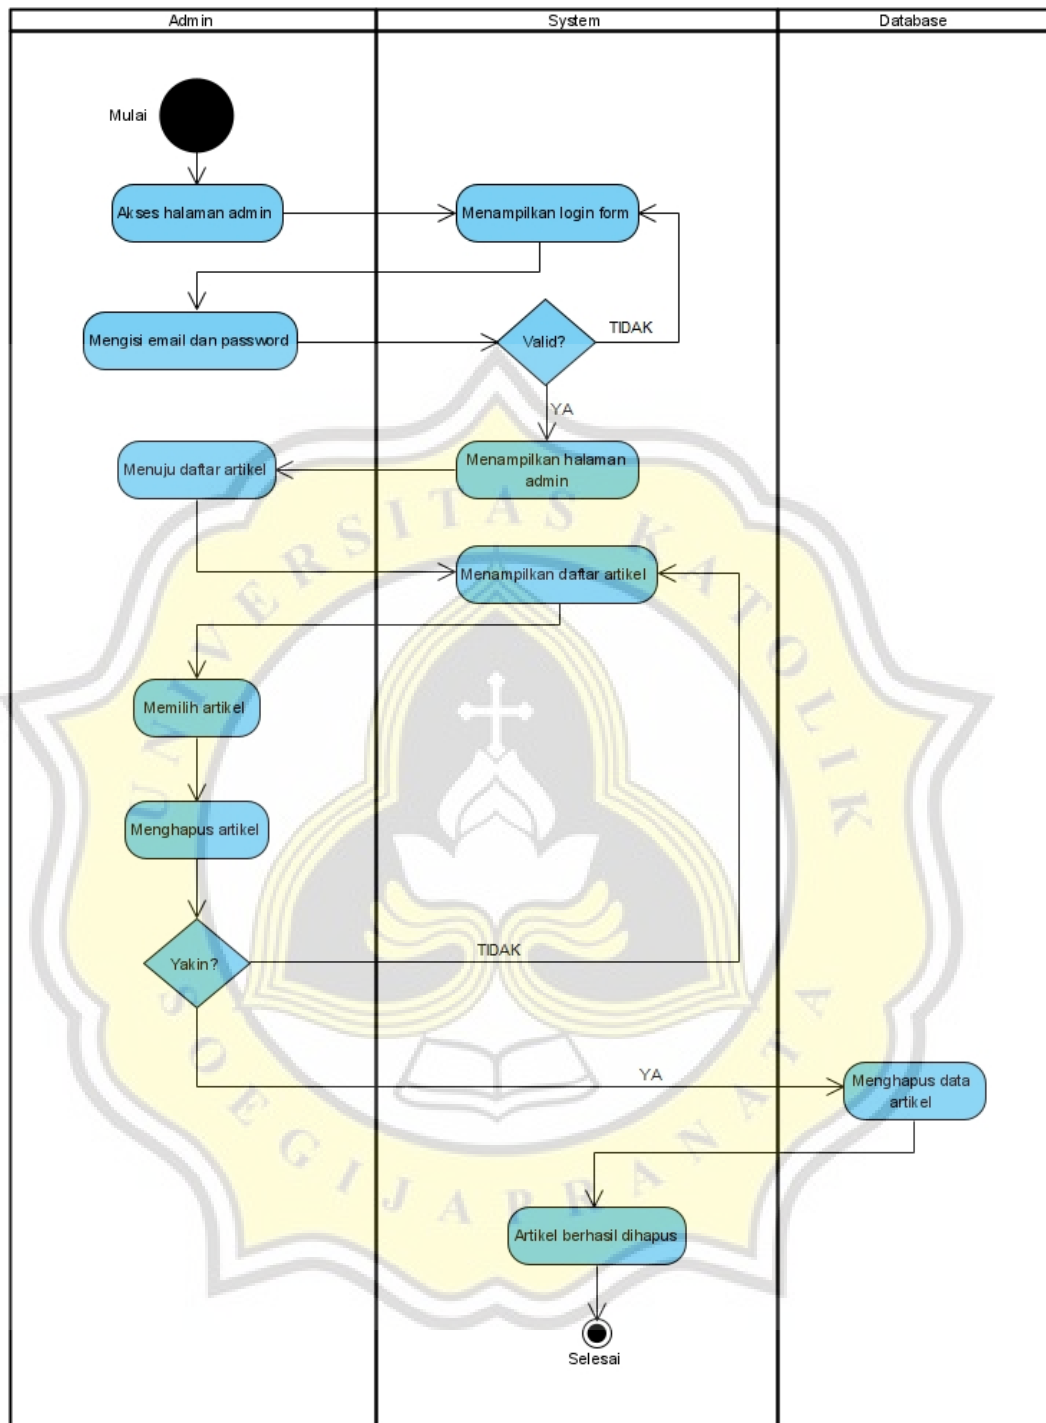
Admin

System

Database

Mulai

Akses halaman admin

Menampilkan login form

Mengisi email dan password

Valid?

TIDAK

YA

Menuju daftar artikel

Menampilkan halaman admin

Menampilkan daftar artikel

Memilih artikel

Menghapus artikel

Yakin?

TIDAK

YA

Menghapus data artikel

Artikel berhasil dihapus

Selesai

UNIVERSITAS KATOLIK SOEGIJAPRANATA